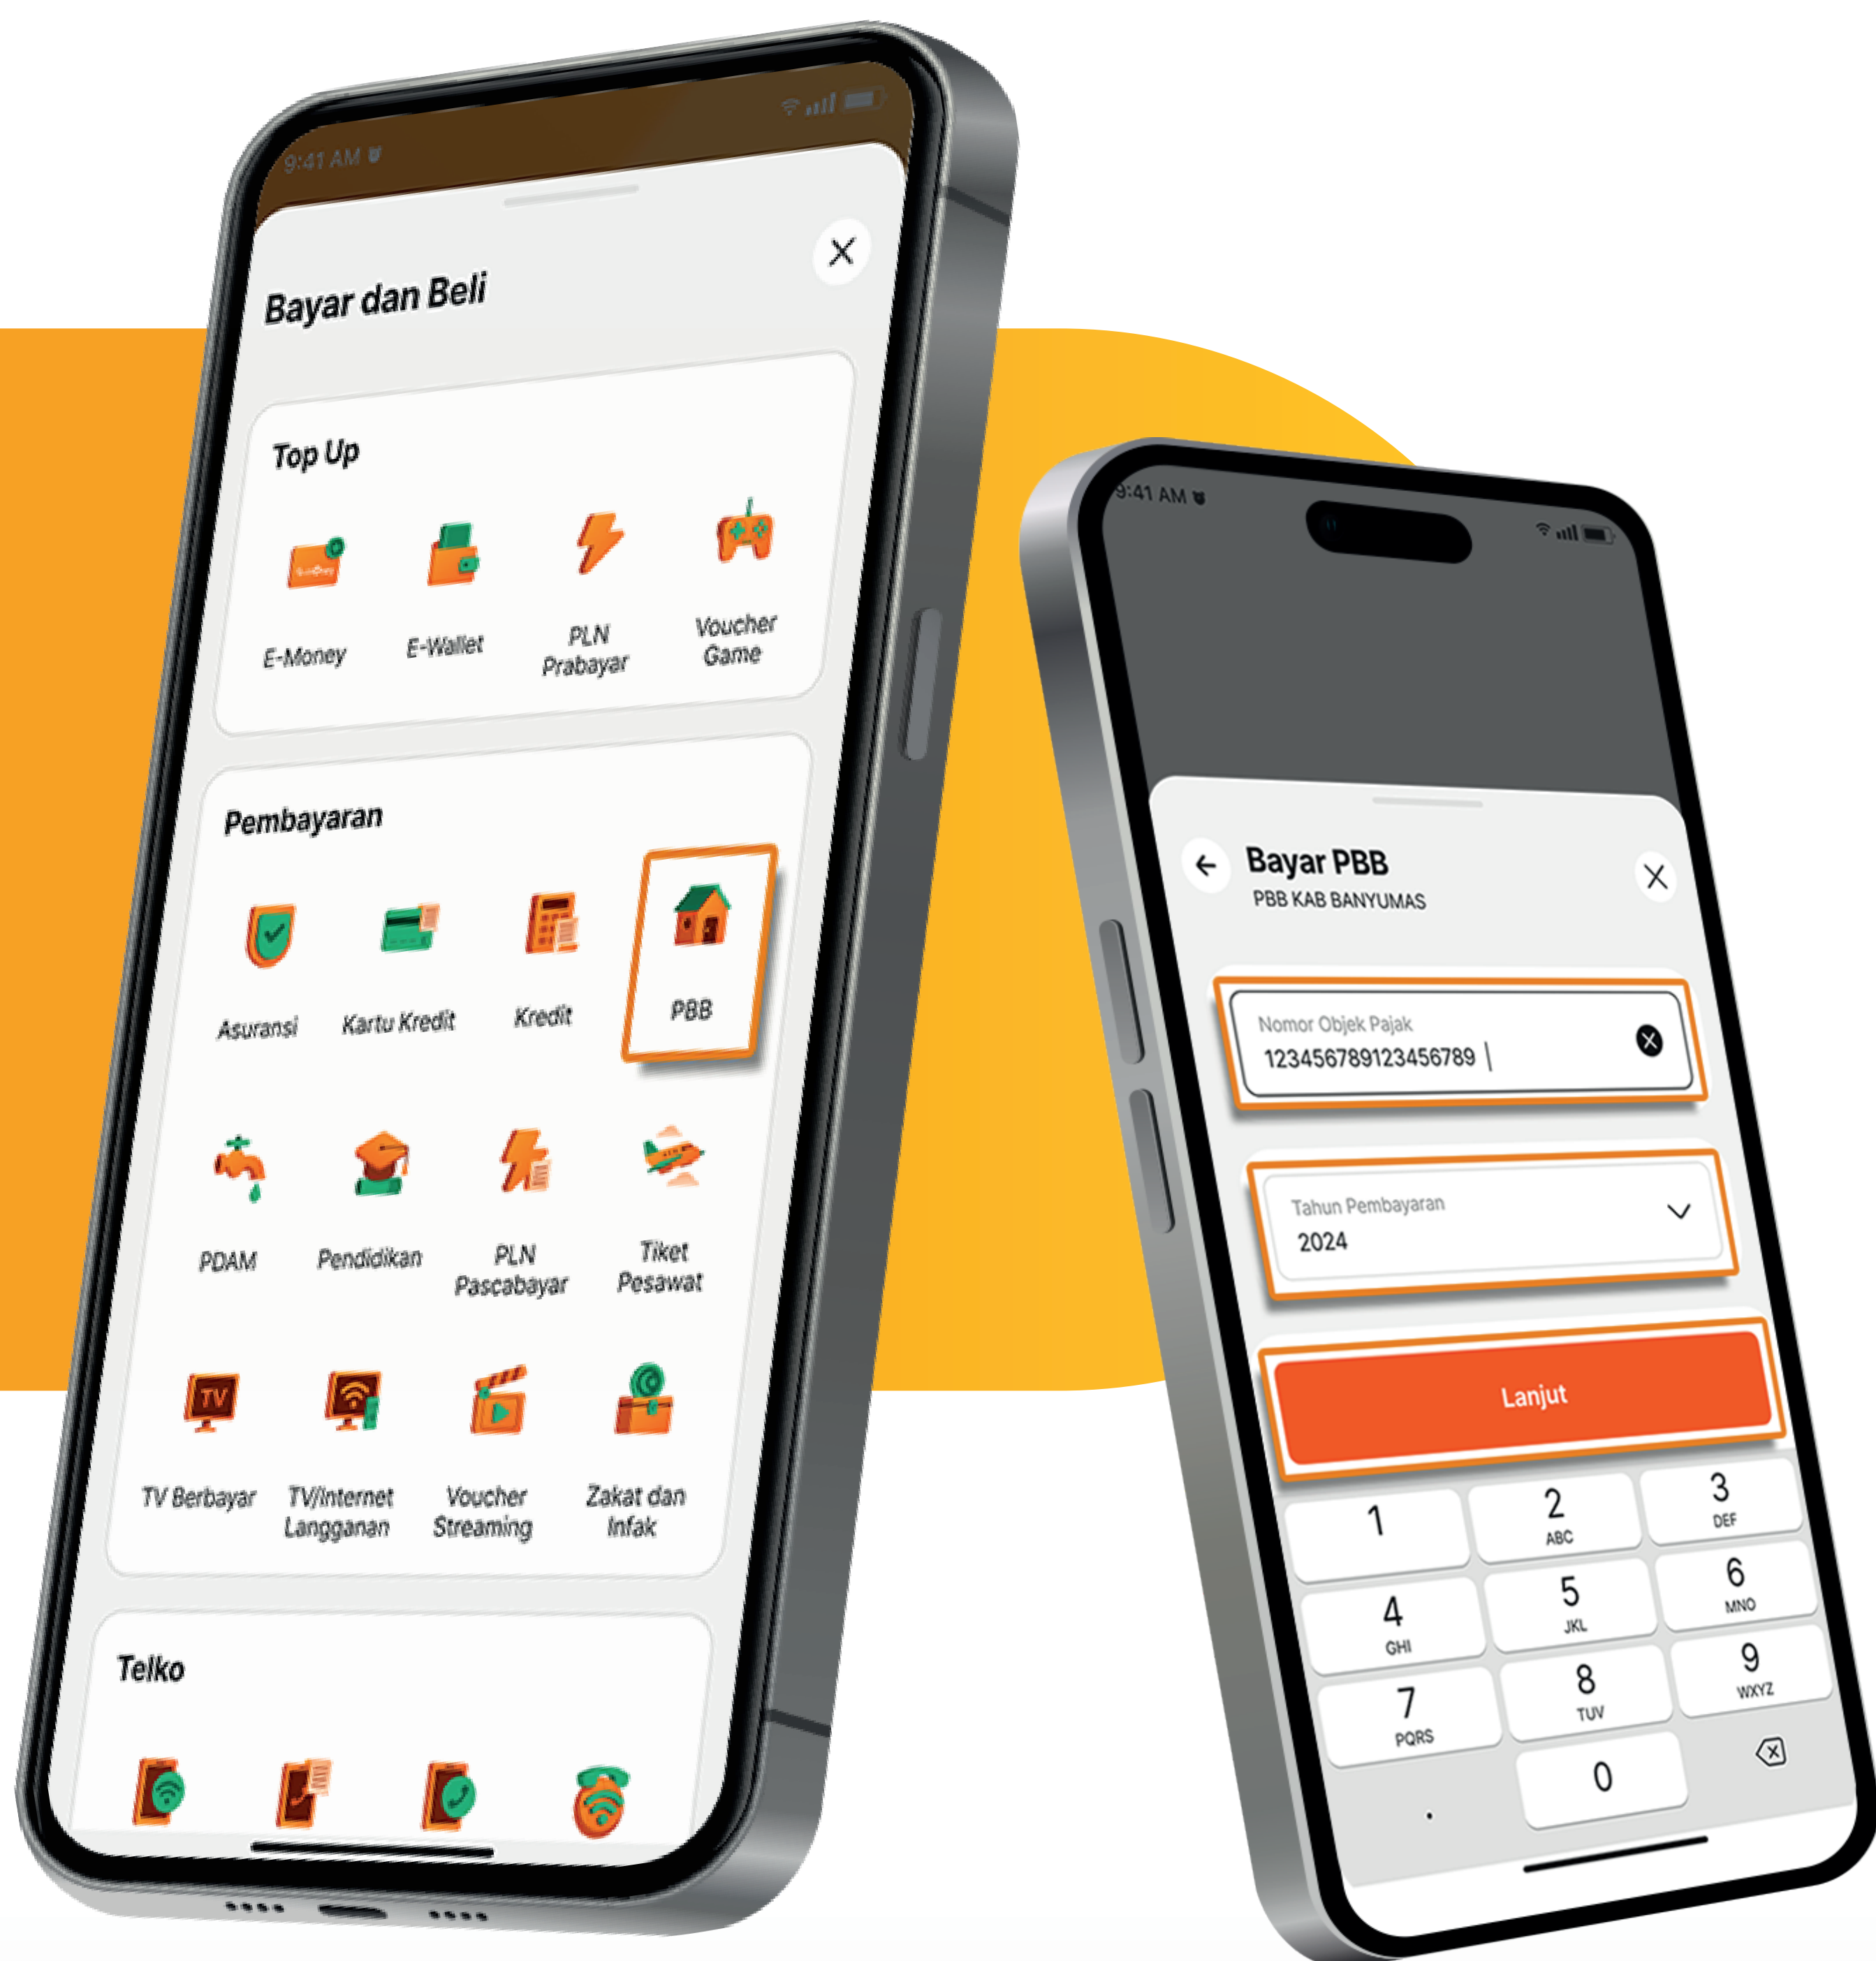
9:41 AM

Bayar dan Beli

Top Up

E-Money
E-Wallet
PLN Prabayar
Voucher Game

Pembayaran

Asuransi
Kartu Kredit
Kredit
PBB

PDAM
Pendidikan
PLN Pascabayar
Tiket Pesawat

TV
TV Berbayar
TV/Internet Langganan
Voucher Streaming
Zakat dan Infak

Telko

9:41 AM

Bayar PBB
PBB KAB BANYUMAS

Nomor Objek Pajak
123456789123456789

Tahun Pembayaran
2024

Lanjut

1
2 ABC
3 DEF
4 GHI
5 JKL
6 MNO
7 PQRS
8 TUV
9 WXYZ
.
0